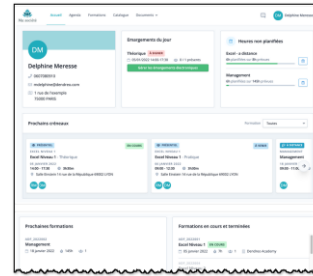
Ma société Accueil Agenda Formations Catalogue Documents

Delphine Meresse

DM

Delphine Meresse

0607080910

mdelphine@dendreo.com

1 rue de l'exemple
75000 PARIS

Émargements du jour

Théorique

Voir les émargements théoriques

Heures non planifiées

Excel - à distance

Management

Prochains créneaux

Formations

Toutes

PRÉSENTIEL

Excel Niveau 1 - Théorique

PRÉSENTIEL

Excel Niveau 1 - Pratique

PRÉSENTIEL

Management

Prochaines formations

Management

Formations en cours et terminées

Excel Niveau 1

Dendreo Academy